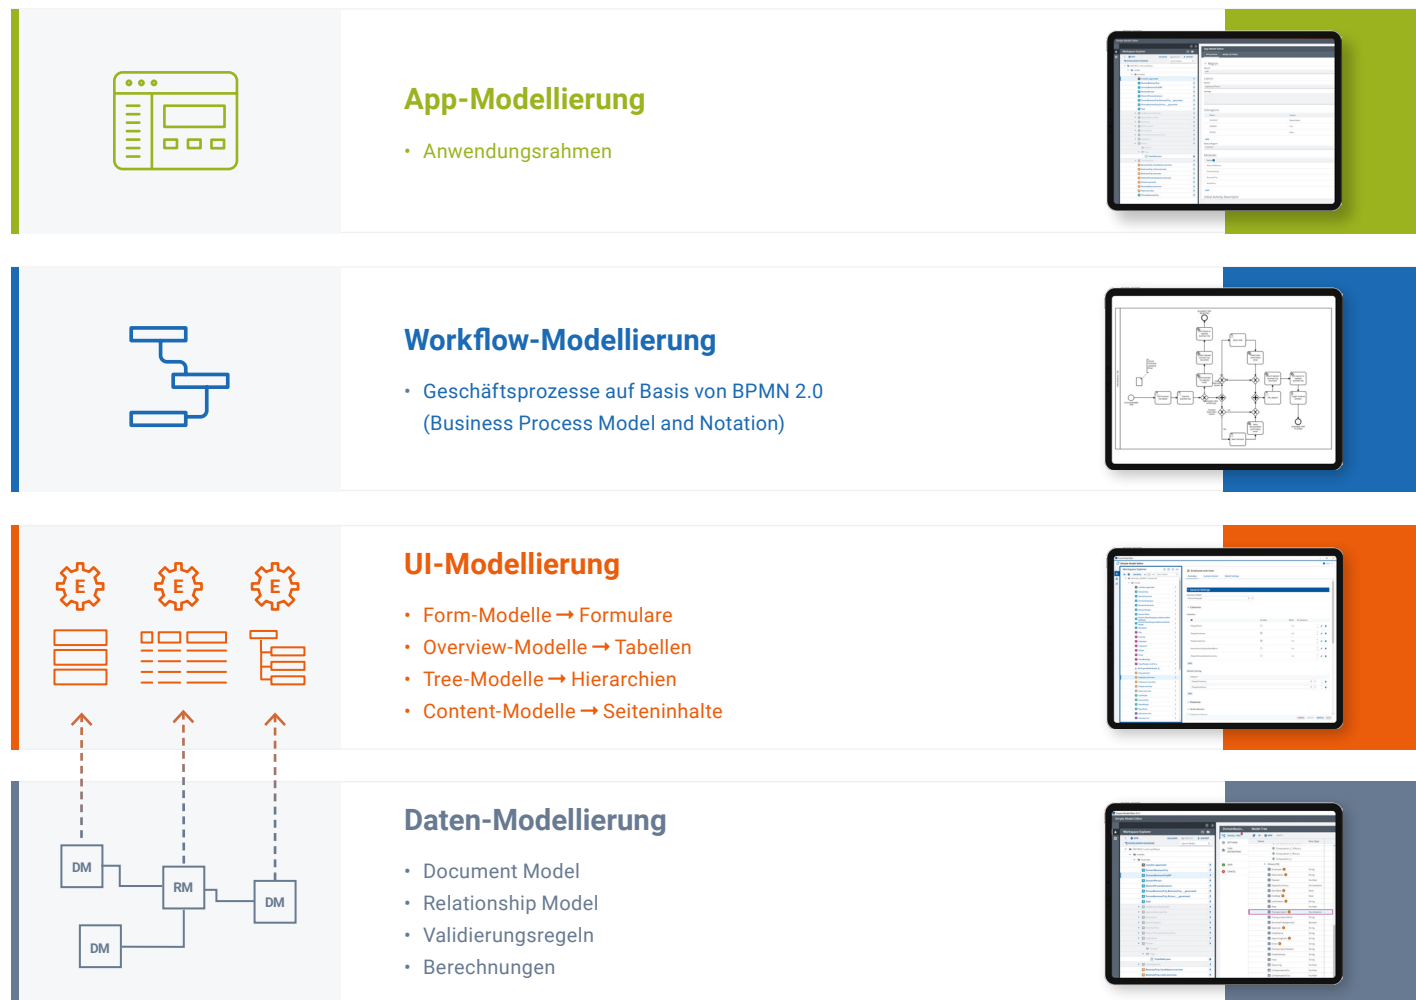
App-Modellierung

- Anwendungsrahmen

Workflow-Modellierung

- Geschäftsprozesse auf Basis von BPMN 2.0 (Business Process Model and Notation)

E E E

UI-Modellierung

- Form-Modelle ➞ Formulare
- Overview-Modelle ➞ Tabellen
- Tree-Modelle ➞ Hierarchien
- Content-Modelle ➞ Seiteninhalte

DM RM DM DM

Daten-Modellierung

- Document Model
- Relationship Model
- Validierungsregeln
- Berechnungen